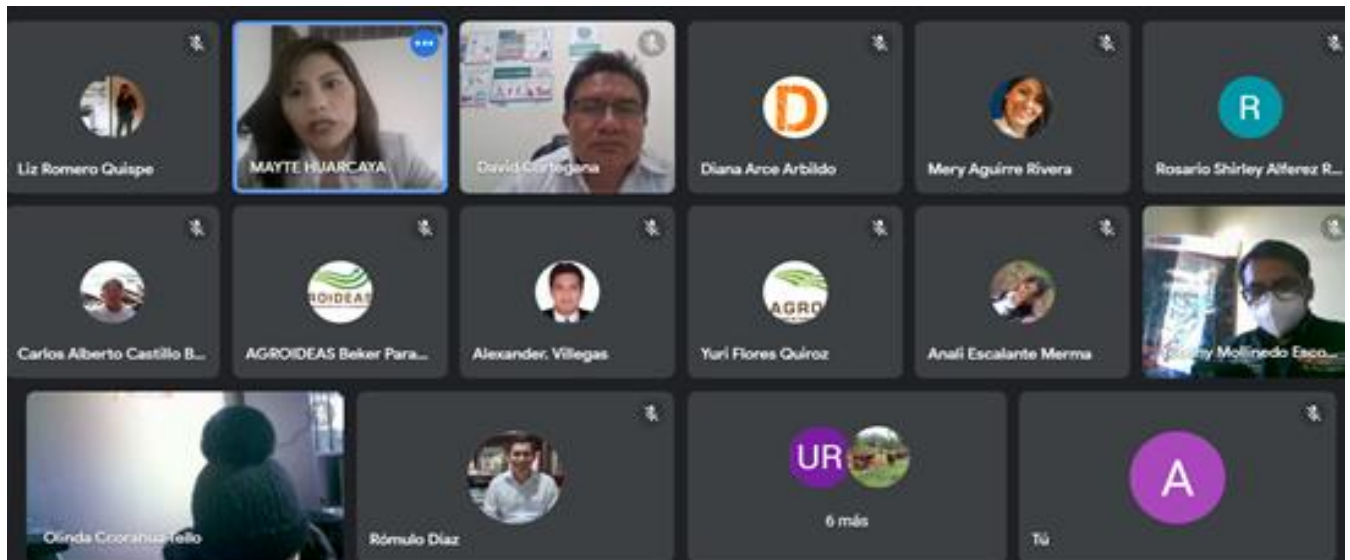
Liz Romero Quispe

MAYTE HUARCAYA

David Cartagena

D

Diana Arce Arbildo

Mery Aguirre Rivera

R

Rosario Shirley Alferez R...

Carlos Alberto Castillo B...

ROIDEAS

AGROIDEAS Beker Para...

Alexander. Villegas

AGRO

Yuri Flores Quiroz

Analí Escalante Merma

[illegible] Mollinedo Esco...

Olinda Ccorahua Tello

Rómulo Díaz

UR

6 más

A

Tú